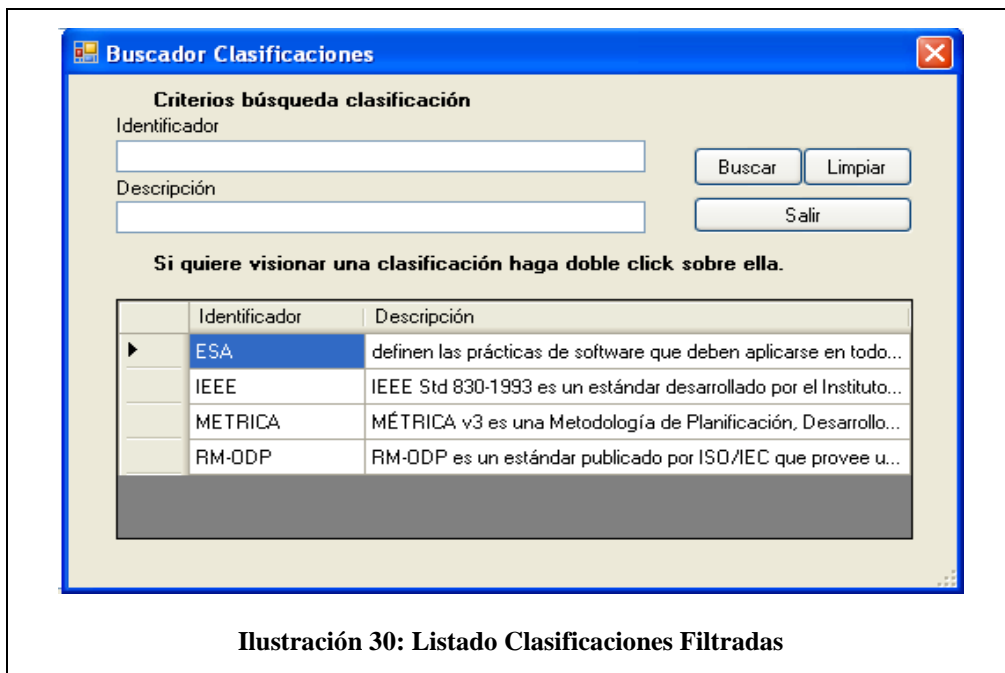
Buscador Clasificaciones

Criterios búsqueda clasificación

Identificador

Descripción

Buscar

Limpiar

Salir

Si quiere visionar una clasificación haga doble click sobre ella.

| | Identificador | Descripción |
|---|---|---|
| ▶ | ESA | definen las prácticas de software que deben aplicarse en todo... |
| | IEEE | IEEE Std 830-1993 es un estándar desarrollado por el Instituto... |
| | METRICA | MÉTRICA v3 es una Metodología de Planificación, Desarrollo... |
| | RM-ODP | RM-ODP es un estándar publicado por ISO/IEC que provee u... |

Ilustración 30: Listado Clasificaciones Filtradas